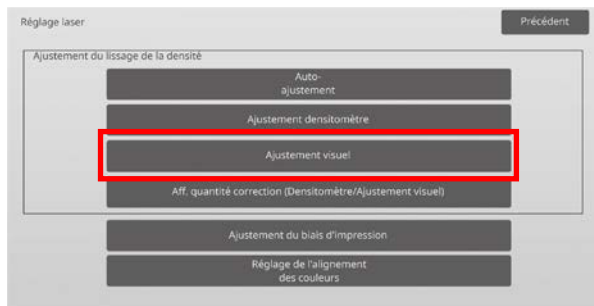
Réglage laser

Précédent

Ajustement du lissage de la densité

Auto-ajustement

Ajustement densitomètre

Ajustement visuel

Aff. quantité correction (Densitomètre/Ajustement visuel)

Ajustement du biais d'impression

Réglage de l'alignement des couleurs